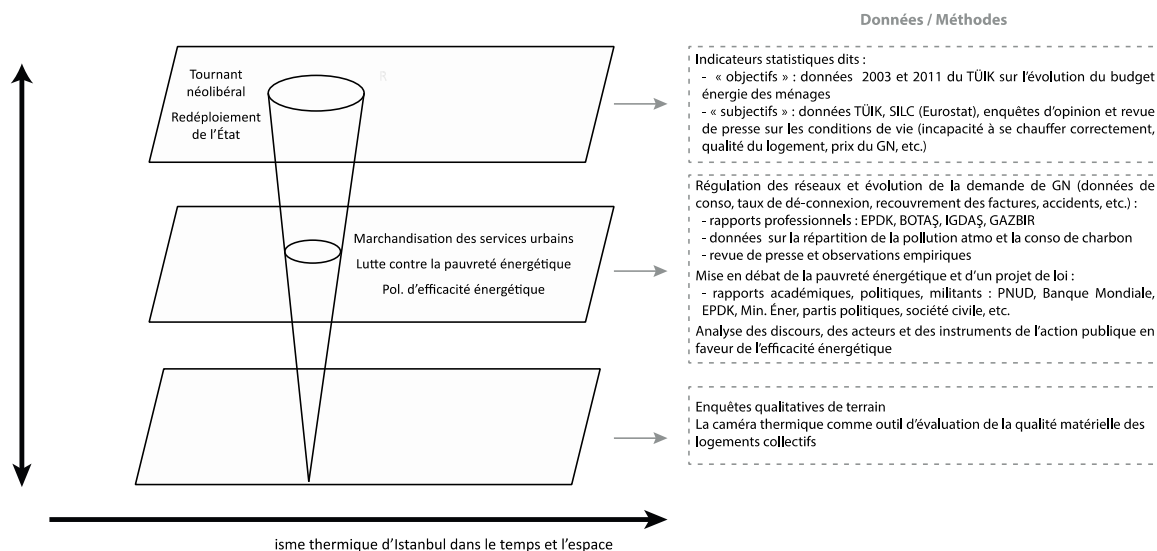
Données / Méthodes

Tournant néolibéral

Redéploiement de l'État

R

Marchandisation des services urbains

Lutte contre la pauvreté énergétique

Pol. d'efficacité énergétique

Indicateurs statistiques dits :
- « objectifs » : données 2003 et 2011 du TÜIK sur l'évolution du budget énergie des ménages
- « subjectifs » : données TÜIK, SILC (Eurostat), enquêtes d'opinion et revue de presse sur les conditions de vie (incapacité à se chauffer correctement, qualité du logement, prix du GN, etc.)

Régulation des réseaux et évolution de la demande de GN (données de conso, taux de dé-connexion, recouvrement des factures, accidents, etc.) :
- rapports professionnels : EPDK, BOTAŞ, IGDAŞ, GAZBIR
- données sur la répartition de la pollution atmo et la conso de charbon
- revue de presse et observations empiriques

Mise en débat de la pauvreté énergétique et d'un projet de loi :
- rapports académiques, politiques, militants : PNUD, Banque Mondiale, EPDK, Min. Éner, partis politiques, société civile, etc.

Analyse des discours, des acteurs et des instruments de l'action publique en faveur de l'efficacité énergétique

Enquêtes qualitatives de terrain
La caméra thermique comme outil d'évaluation de la qualité matérielle des logements collectifs

isme thermique d'Istanbul dans le temps et l'espace